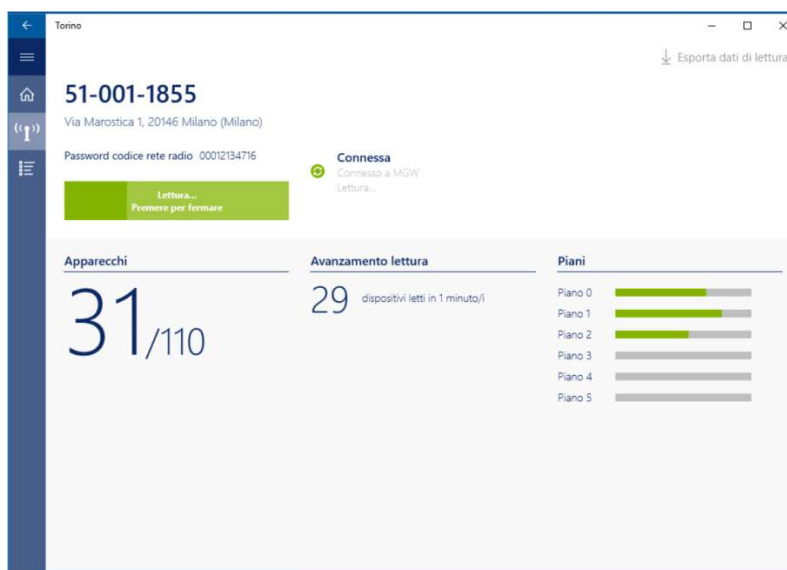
Torino

Esporta dati di lettura

51-001-1855

Via Marostica 1, 20146 Milano (Milano)

Password codice rete radio 00012134716

Lettura...
Premere per fermare

Connessa
Connesso a MGW
Lettura...

Apparecchi

31/110

Avanzamento lettura

29 dispositivi letti in 1 minuto/i

Piani

Piano 0
Piano 1
Piano 2
Piano 3
Piano 4
Piano 5